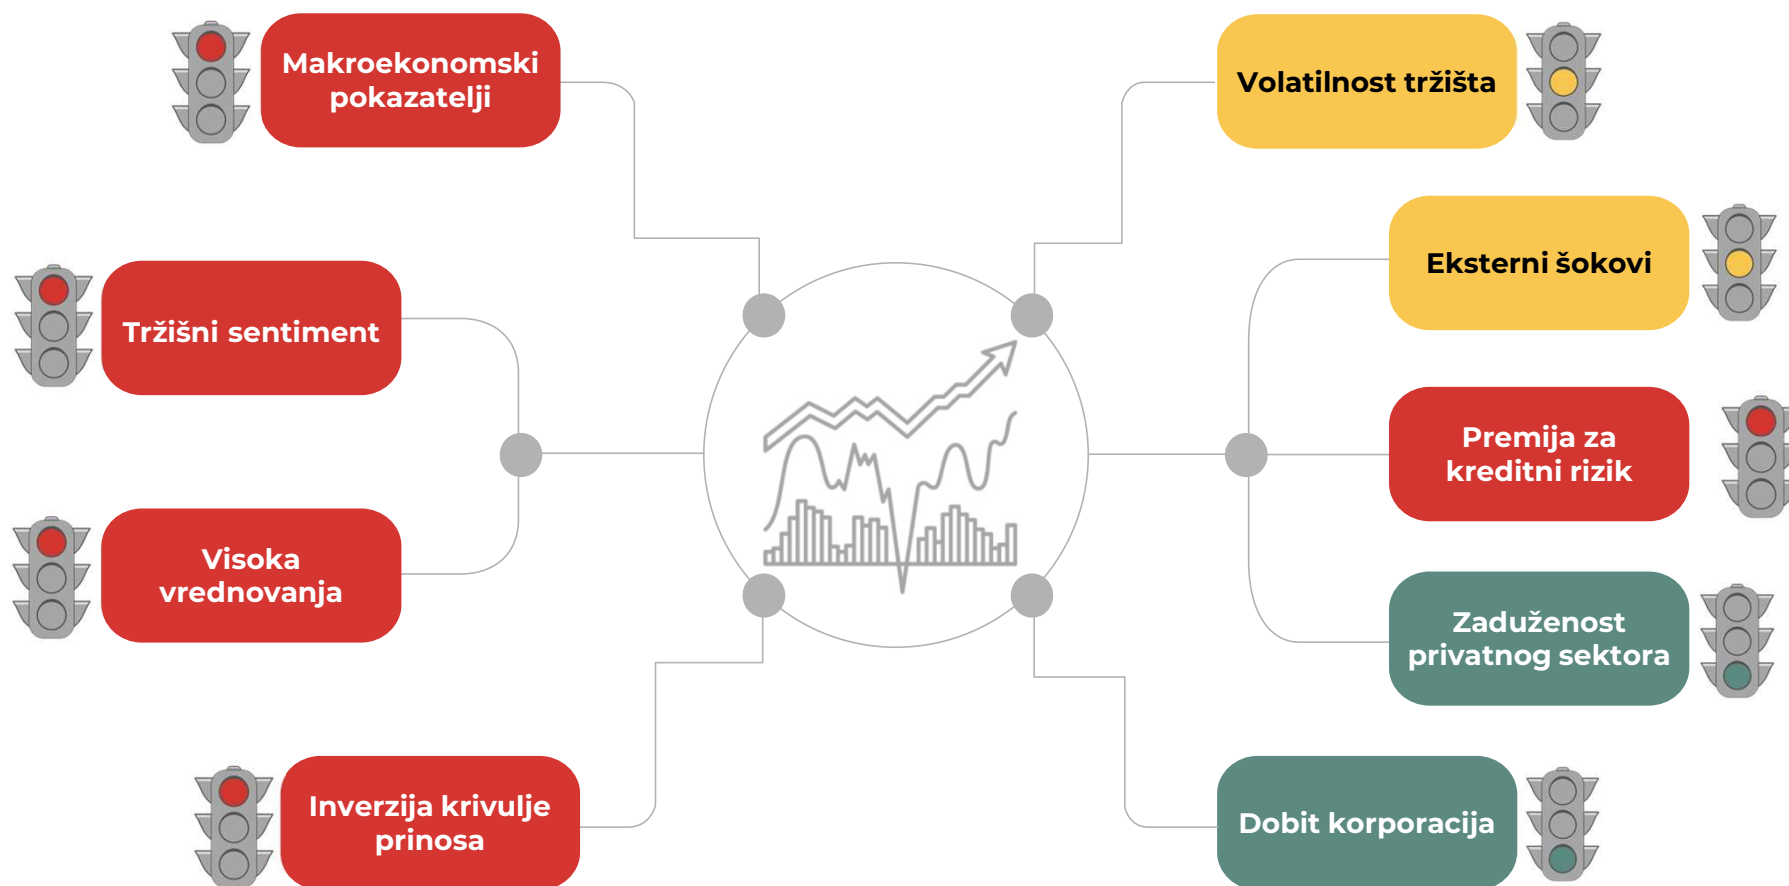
Makroekonomski pokazatelji

Tržišni sentiment

Visoka vrednovanja

Inverzija krivulje prinosa

Volatilnost tržišta

Eksterni šokovi

Premija za kreditni rizik

Zaduženost privatnog sektora

Dobit korporacija